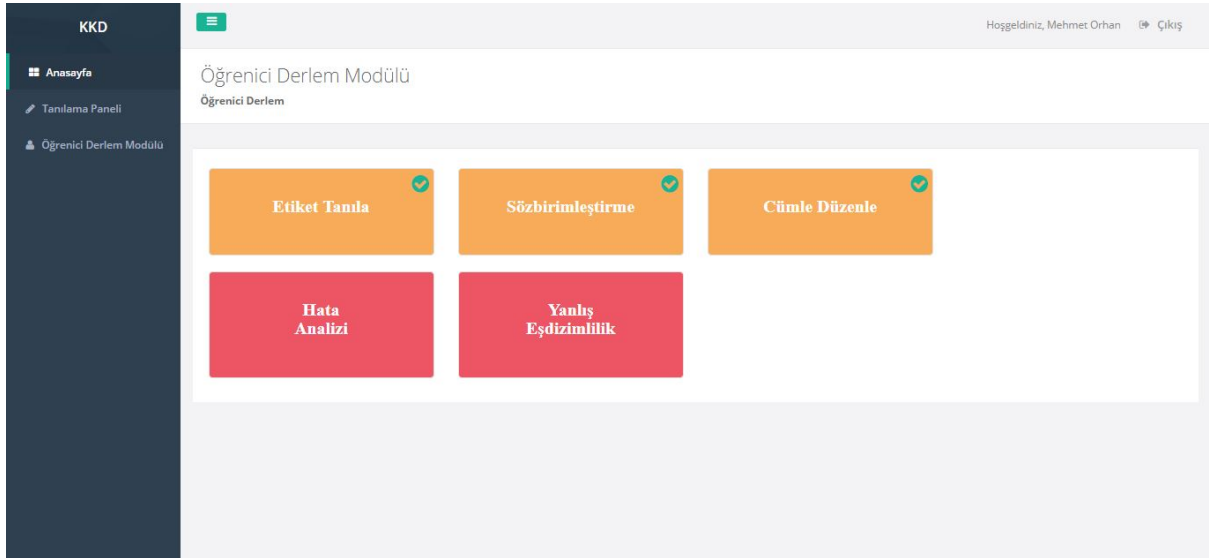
KKD

Anasayfa
Tanılama Paneli
Öğrenici Derlem Modülü

Hoşgeldiniz, Mehmet Orhan Çıkış

Öğrenici Derlem Modülü
Öğrenici Derlem

Etiket Tanıla
Sözbirimleştirme
Cümle Düzenle
Hata Analizi
Yanlış Eşdizimlilik